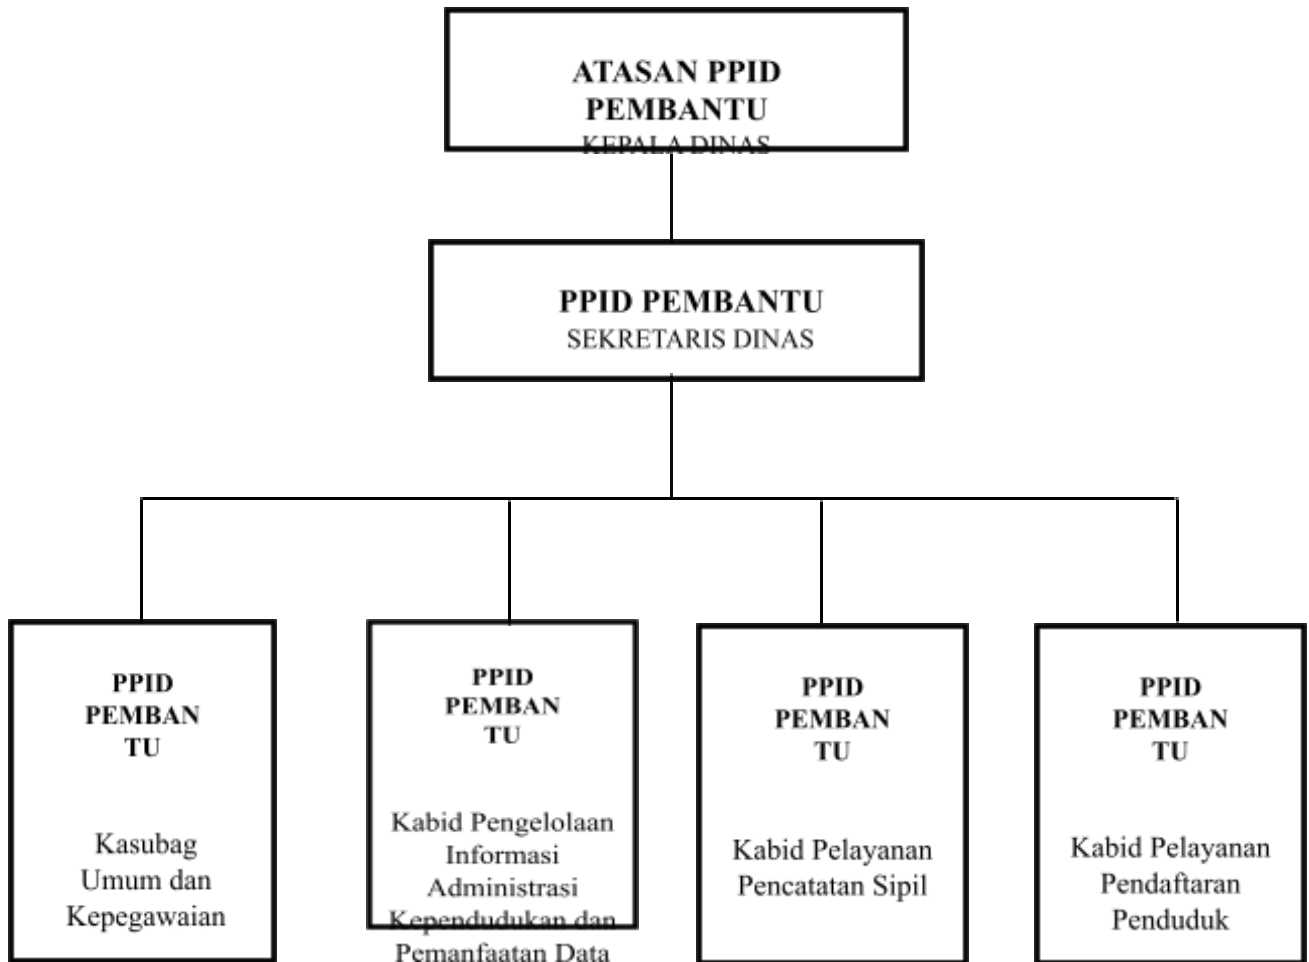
ATASAN PPID PEMBANTU
KEPALA DINAS

PPID PEMBANTU
SEKRETARIS DINAS

PPID PEMBANTU

Kasubag Umum dan Kepegawaian

PPID PEMBANTU

Kabid Pengelolaan Informasi Administrasi Kependudukan dan Pemanfaatan Data

PPID PEMBANTU

Kabid Pelayanan Pencatatan Sipil

PPID PEMBANTU

Kabid Pelayanan Pendaftaran Penduduk